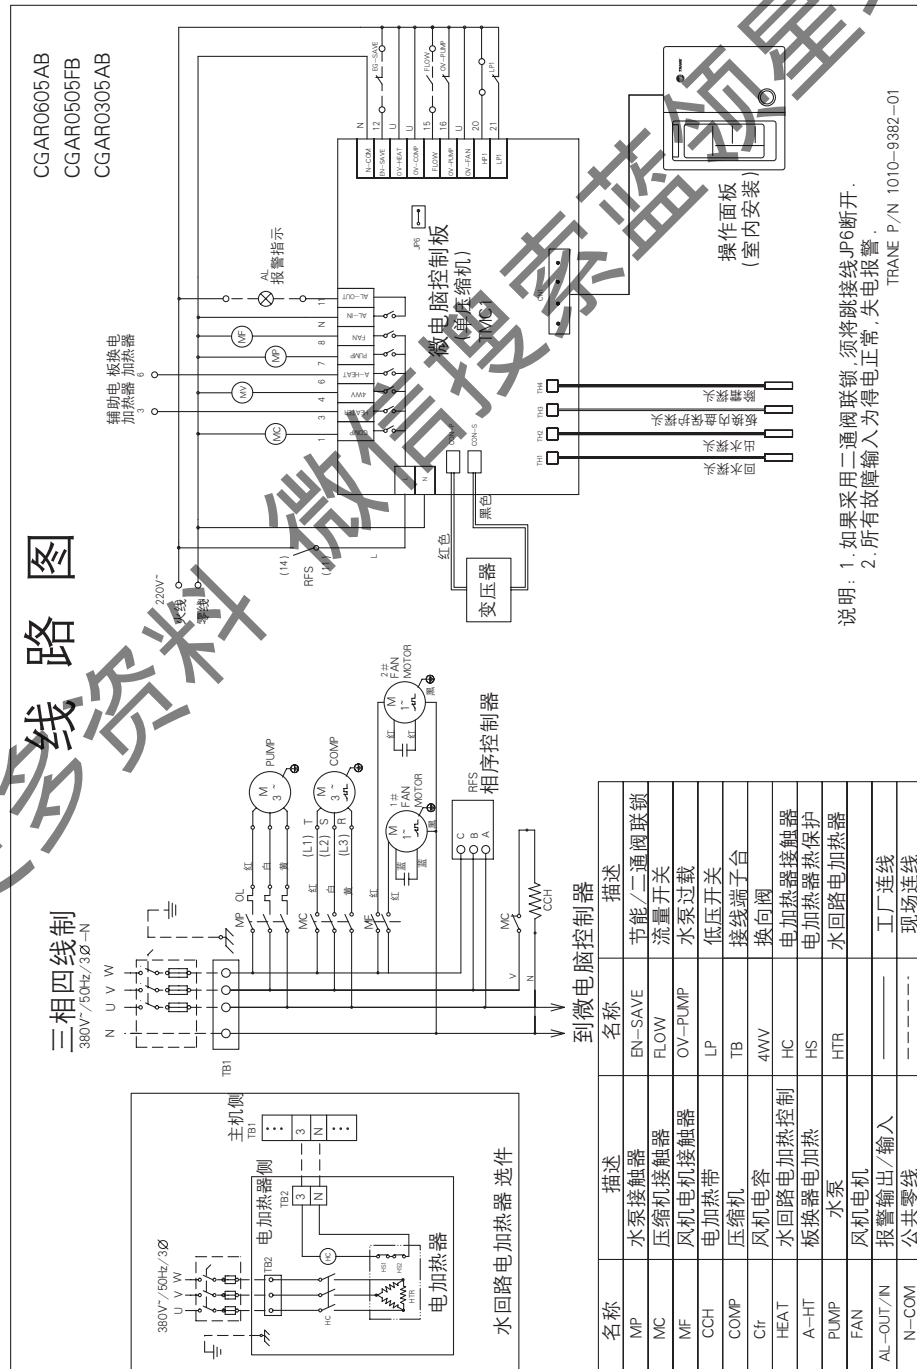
CGAR0605AB
CGAR0505FB
CGAR0305AB

线 路 图

三相四线制
380V~/50Hz/3Ø-N
N U V W

TB1

MP OL
MC
MF
MC CCH

PUMP
COMP
(L1) T
(L2) S
(L3) R
1# FAN MOTOR
2# FAN MOTOR
RFS
相序控制器
C B A
红 白 黄 蓝 黑

到微电脑控制器

220V~
火线
零线
(14)
RFS
L N

辅助电加热器 板换电加热器
3 6
MC MV MP MF
AL 报警指示
1 3 4 6 7 8 N 11
HEAT 4WV A-HEAT PUMP FAN AL-IN AL-OUT

微电脑控制板
(单压缩机)
[MC]
JP6
N-COM EN-SAVE OV-HEAT OV-COMP FLOW OV-PUMP HP1 LP1
N 12 U 15 16 U 20 21
EG-SAVE FLOW OV-PUMP LP1

CON-S CON-T
TH1 TH2 TH3 TH4
水系统回水 水系统出水 水系统防冻 水系统环温
红色 黑色
变压器

操作面板
(室内安装)

说明：1.如果采用二通阀联锁，须将跳接线JP6断开.
2.所有故障输入为得电正常，失电报警.

TRANE P/N 1010-9382-01

水回路电加热器 选件
380V~/50Hz/3Ø
U V W
TB2
电加热器侧
主机侧
TB1
3 N
HC
HS1 HS2
HTR
电加热器

| 名称 | 描述 | 名称 | 描述 |
|---|---|---|---|
| MP | 水泵接触器 | EN-SAVE | 节能/二通阀联锁 |
| MC | 压缩机接触器 | FLOW | 流量开关 |
| MF | 风机电机接触器 | OV-PUMP | 水泵过载 |
| CCH | 电加热带 | LP | 低压开关 |
| COMP | 压缩机 | TB | 接线端子台 |
| Cfr | 风机电容 | 4WV | 换向阀 |
| HEAT | 水回路电加热控制 | HC | 电加热器接触器 |
| A-HT | 板换器电加热 | HS | 电加热器热保护 |
| PUMP | 水泵 | HTR | 水回路电加热器 |
| FAN | 风机电机 | | |
| AL-OUT/IN | 报警输出/输入 | ———— | 工厂连线 |
| N-COM | 公共零线 | - - - - - | 现场连线 |